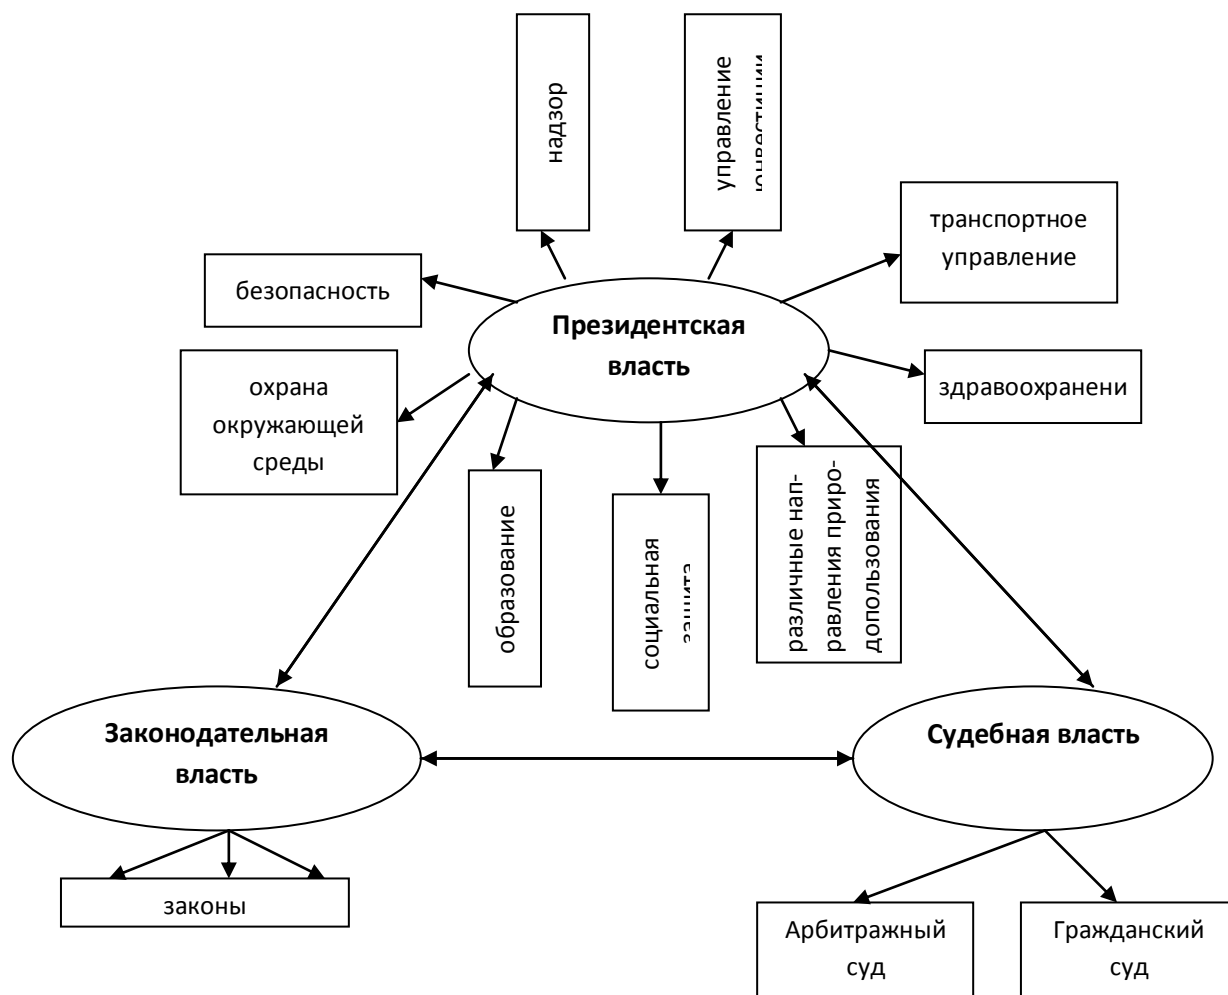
надзор

управление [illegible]

транспортное управление

безопасность

Президентская власть

охрана окружающей среды

здравоохранени

образование

социальная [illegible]

различные направления природопользования

Законодательная власть

Судебная власть

законы

Арбитражный суд

Гражданский суд